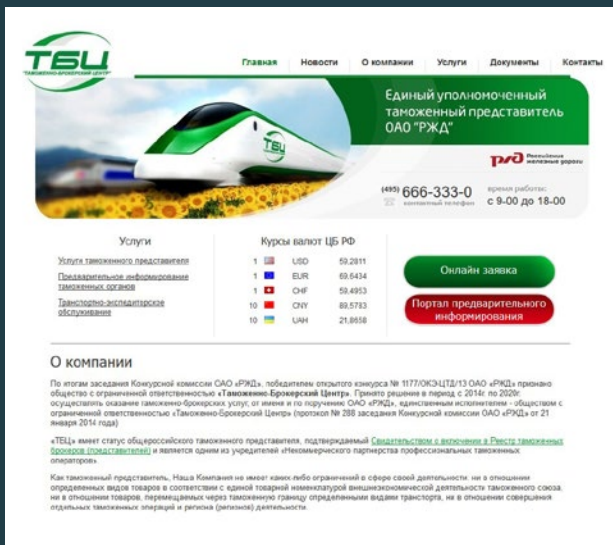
ТБЦ
ТАМОЖЕННО-БРОКЕРСКИЙ ЦЕНТР

Главная Новости О компании Услуги Документы Контакты

Единый уполномоченный таможенный представитель ОАО "РЖД"

ТБЦ

РЖД Российские железные дороги

(495) 666-333-0
контактный телефон

время работы:
с 9-00 до 18-00

Услуги

Услуги таможенного представителя

Предварительное информирование таможенных органов

Транспортно-экспедиторское обслуживание

Курсы валют ЦБ РФ

| | | |
|---|---|---|
| 1 | USD | 59,2811 |
| 1 | EUR | 69,6434 |
| 1 | CHF | 59,4953 |
| 10 | CNY | 89,5733 |
| 10 | UAH | 21,8658 |

Онлайн заявка

Портал предварительного информирования

О компании

По итогам заседания Конкурсной комиссии ОАО «РЖД», победителем открытого конкурса № 1177/ОКЭ-ЦТД/13 ОАО «РЖД» признано общество с ограниченной ответственностью «Таможенно-Брокерский Центр». Принято решение в период с 2014г. по 2020г. осуществлять оказание таможенно-брокерских услуг от имени и по поручению ОАО «РЖД», единственным исполнителем - обществом с ограниченной ответственностью «Таможенно-Брокерский Центр» (протокол № 288 заседания Конкурсной комиссии ОАО «РЖД» от 21 января 2014 года)

«ТБЦ» имеет статус общероссийского таможенного представителя, подтверждаемый Свидетельством о включении в Реестр таможенных брокеров (представителей) и является одним из учредителей «Некоммерческого партнерства профессиональных таможенных операторов».

Как таможенный представитель, Наша Компания не имеет каких-либо ограничений в сфере своей деятельности, ни в отношении определенных видов товаров в соответствии с единой товарной номенклатурой внешнеэкономической деятельности таможенного союза, ни в отношении товаров, перемещаемых через таможенную границу определенными видами транспорта, ни в отношении совершения отдельных таможенных операций и региона (регионов) деятельности.